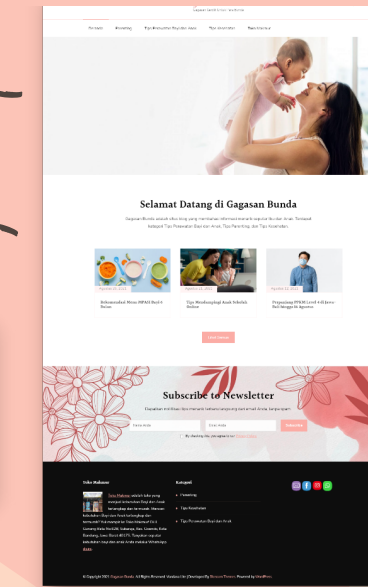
Gagasan Seputar Parenting

Parenting
Kesehatan
Tips Perawatan Bayi dan Anak
Tips Kesehatan
Baca Artikel

Selamat Datang di Gagasan Bunda

Gagasan Bunda adalah situs blog yang memberikan informasi menarik seputar ibu dan anak. Terdapat beberapa Tips Perawatan Bayi dan Anak, Tips Parenting, dan Tips Kesehatan.

Agustus 22, 2021
Rekomendasi Menu MPASI Bayi 6 Bulan

Agustus 22, 2021
Tips Mendampingi Anak Sekolah Online

Agustus 22, 2021
Pengaruhnya PPKM Level 4-6 Resmi Berlaku Hingga 16 Agustus

Lihat Semua

Subscribe to Newsletter

Dapatkan notifikasi tips menarik lainnya langsung melalui email Anda, berlangganan!

Nama Anda
Email Anda
Subscribe

By checking this, you agree to our Privacy Policy

Toko Makmur
Toko Makmur adalah toko yang menjual kebutuhan Bayi dan Anak terlengkap dan termurah. Mencari kebutuhan Bayi atau Anak terlengkap dan termurah? Kunjungi Toko Makmur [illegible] Bandung, Jawa Barat 40175. Tanyakan segala kebutuhan bayi dan anak Anda melalui WhatsApp. Baca

Kategori
Parenting
Tips Kesehatan
Tips Perawatan Bayi dan Anak

© Copyright 2021 Gagasan Bunda. All Rights Reserved. Vitaldata Ltd. | Developed By Blossom Themes. Powered by WordPress.